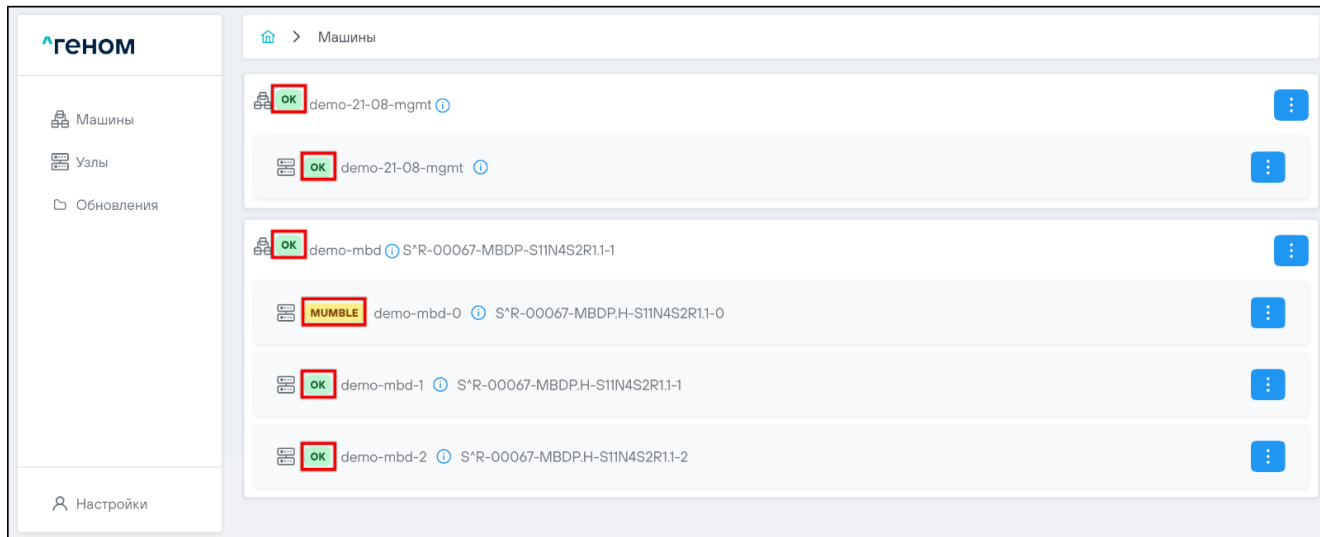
^геном

Машины
Узлы
Обновления

Настройки

> Машины

OK demo-21-08-mgmt

OK demo-21-08-mgmt

OK demo-mbd S^R-00067-MBDP-S11N4S2R1.1-1

MUMBLE demo-mbd-0 S^R-00067-MBDP.H-S11N4S2R1.1-0

OK demo-mbd-1 S^R-00067-MBDP.H-S11N4S2R1.1-1

OK demo-mbd-2 S^R-00067-MBDP.H-S11N4S2R1.1-2